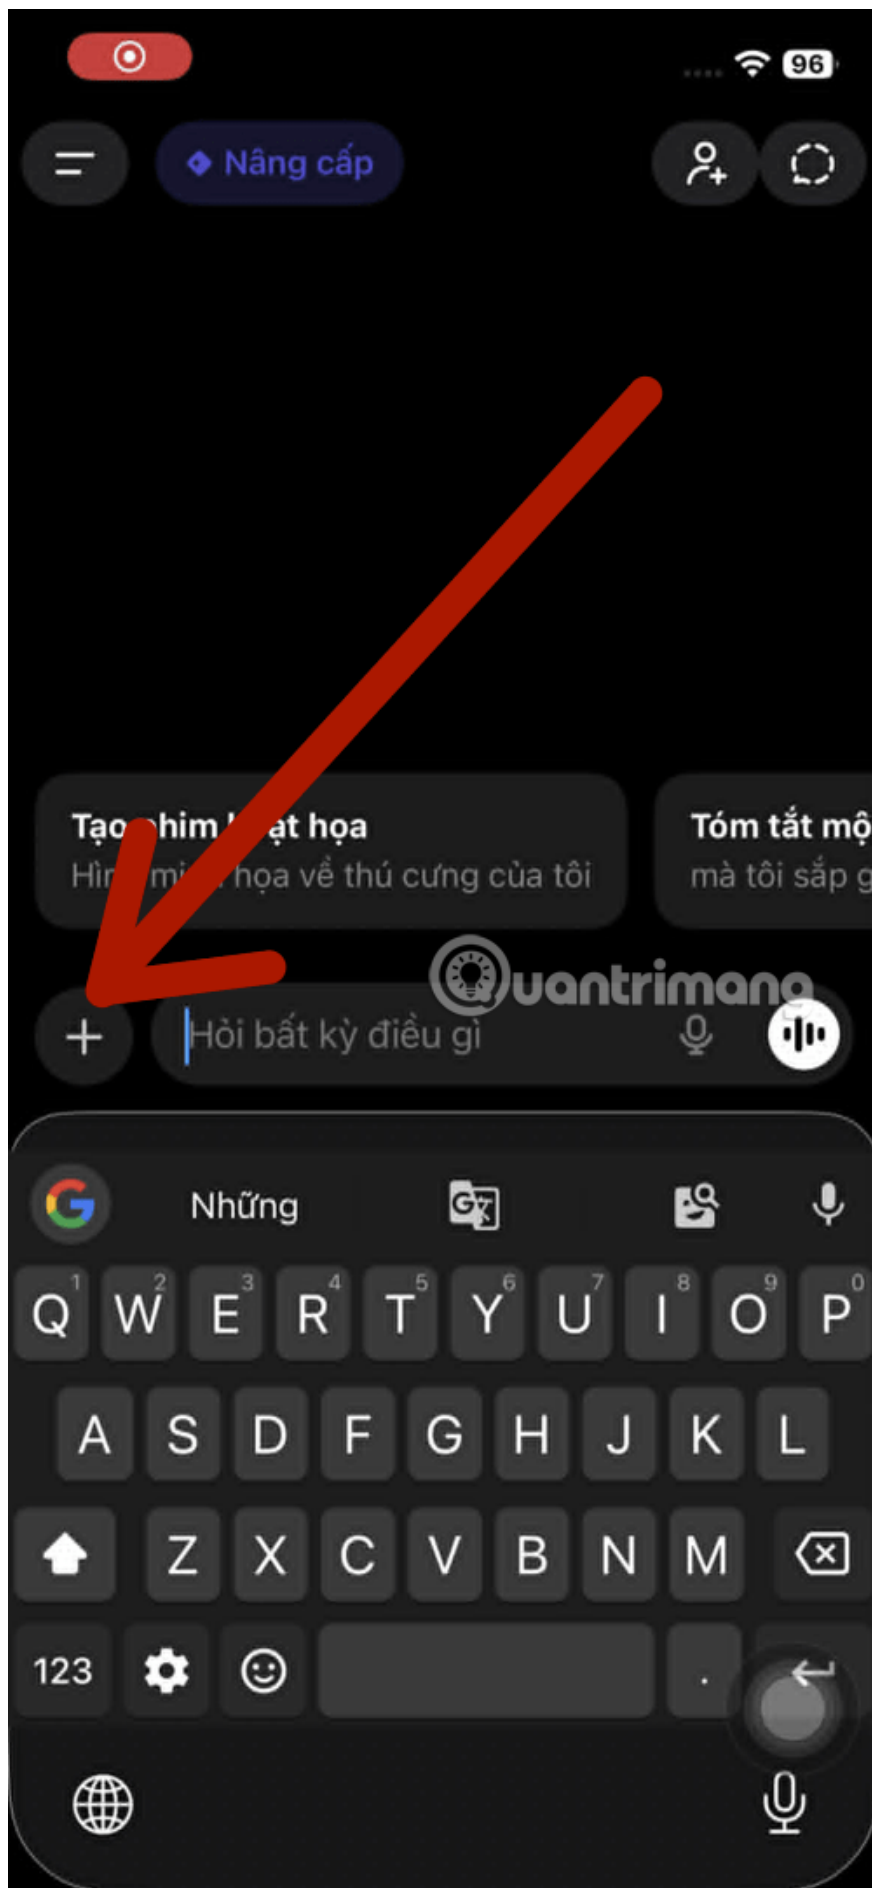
96

Nâng cấp

Tạo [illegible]him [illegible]ạt họa
Hìn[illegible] mi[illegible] họa về thú cưng của tôi

Tóm tắt mộ
mà tôi sắp g

Quantrimang

Hỏi bất kỳ điều gì

Những

Q 1 W 2 E 3 R 4 T 5 Y 6 U 7 I 8 O 9 P 0
A S D F G H J K L
Z X C V B N M
123 .